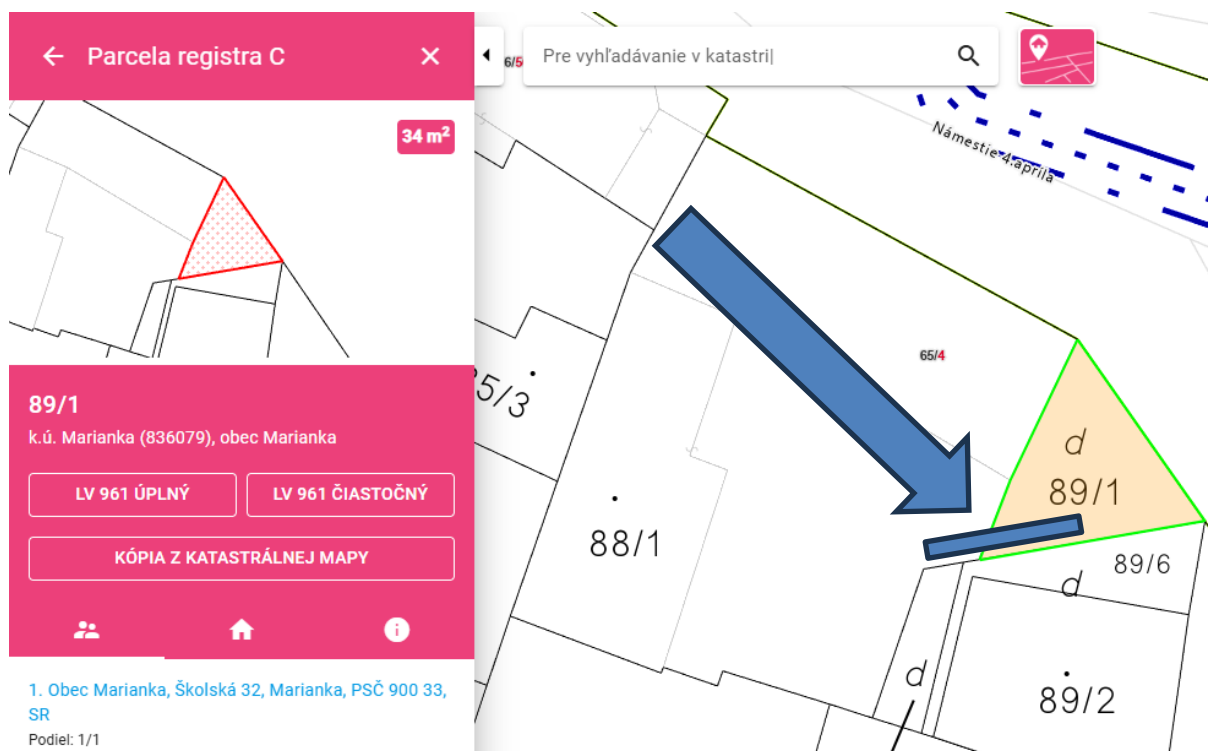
← Parcela registra C ×

$34\ m^2$

89/1

k.ú. Marianka (836079), obec Marianka

LV 961 ÚPLNÝ

LV 961 ČIASTOČNÝ

KÓPIA Z KATASTRÁLNEJ MAPY

1. Obec Marianka, Školská 32, Marianka, PSČ 900 33, SR

Podiel: 1/1

6/5

Pre vyhľadávanie v katastri|

Námestie 4.apríla

65/4

85/3

88/1

d

89/1

89/6

d

d

89/2